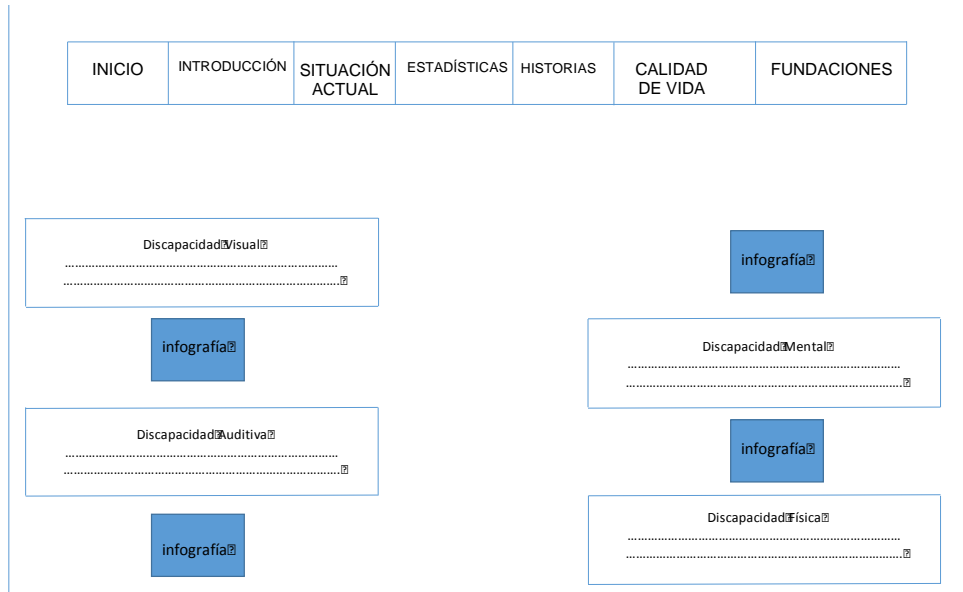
| INICIO | INTRODUCCIÓN | SITUACIÓN ACTUAL | ESTADÍSTICAS | HISTORIAS | CALIDAD DE VIDA | FUNDACIONES |
|---|---|---|---|---|---|---|

Discapacidad Visual
………………………………………………………………………
…………………………………………………………………………

infografía

Discapacidad Auditiva
………………………………………………………………………
…………………………………………………………………………

infografía

infografía

Discapacidad Mental
………………………………………………………………………
…………………………………………………………………………

infografía

Discapacidad Física
………………………………………………………………………
…………………………………………………………………………